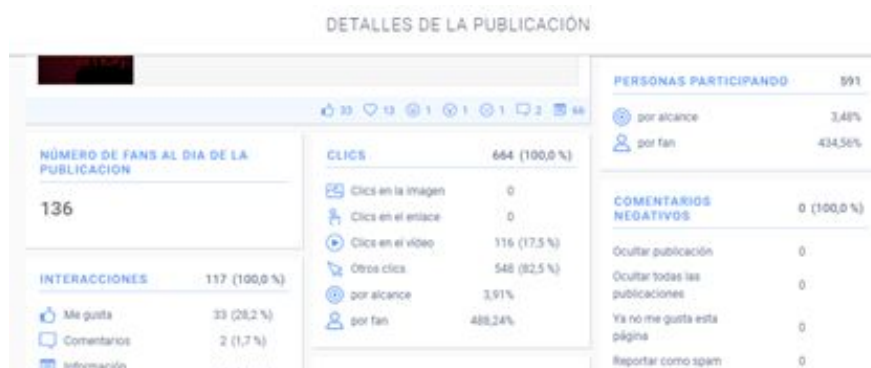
DETALLES DE LA PUBLICACIÓN

33 13 1 1 1 2 66

NÚMERO DE FANS AL DIA DE LA PUBLICACION

136

INTERACCIONES 117 (100,0 %)

Me gusta 33 (28,2 %)

Comentarios 2 (1,7 %)

Información

CLICS 664 (100,0 %)

Clics en la imagen 0

Clics en el enlace 0

Clics en el vídeo 116 (17,5 %)

Otros clics 548 (82,5 %)

por alcance 3,91%

por fan 488,24%

PERSONAS PARTICIPANDO 591

por alcance 3,48%

por fan 434,56%

COMENTARIOS NEGATIVOS 0 (100,0 %)

Ocultar publicación 0

Ocultar todas las publicaciones 0

Ya no me gusta esta página 0

Reportar como spam 0